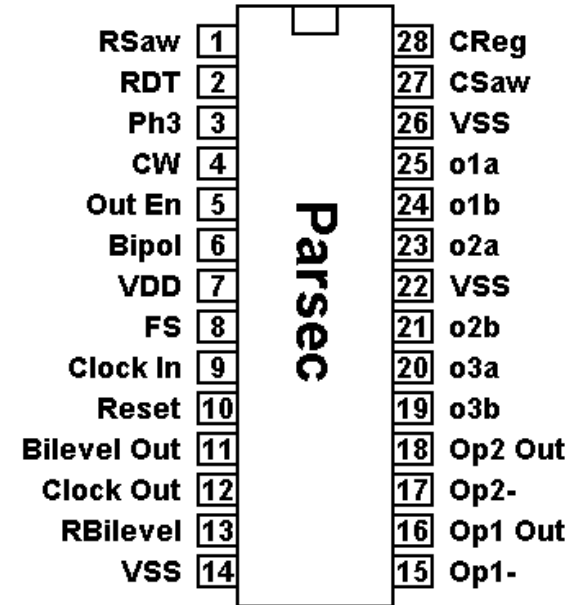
RSaw 1
RDT 2
Ph3 3
CW 4
Out En 5
Bipol 6
VDD 7
FS 8
Clock In 9
Reset 10
Bilevel Out 11
Clock Out 12
RBilevel 13
VSS 14

Parsec

28 CReg
27 CSaw
26 VSS
25 o1a
24 o1b
23 o2a
22 VSS
21 o2b
20 o3a
19 o3b
18 Op2 Out
17 Op2-
16 Op1 Out
15 Op1-